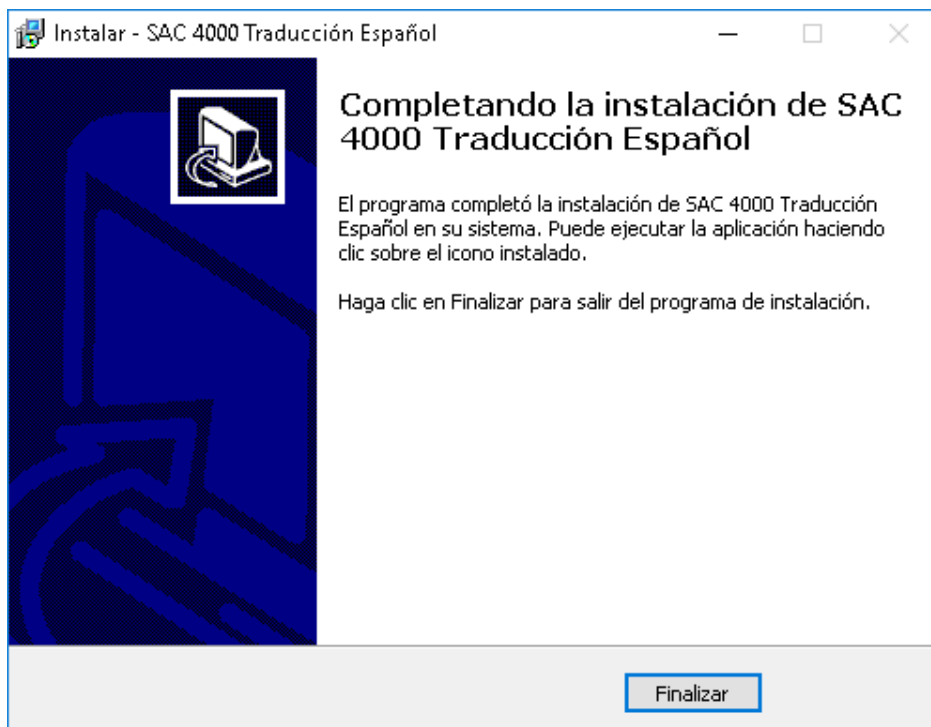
Instalar - SAC 4000 Traducción Español

Completando la instalación de SAC 4000 Traducción Español

El programa completó la instalación de SAC 4000 Traducción Español en su sistema. Puede ejecutar la aplicación haciendo clic sobre el icono instalado.

Haga clic en Finalizar para salir del programa de instalación.

Finalizar